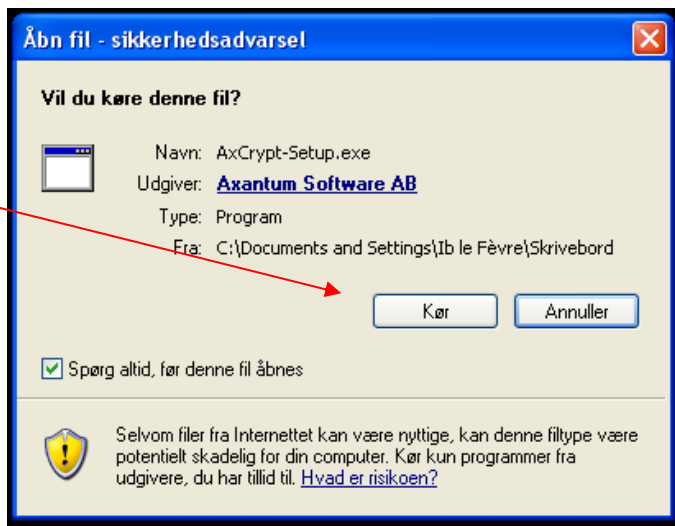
Åbn fil - sikkerhedsadvarsel

Vil du køre denne fil?

Navn: AxCrypt-Setup.exe
Udgiver: Axantum Software AB
Type: Program
Fra: C:\Documents and Settings\Ib le Fèvre\Skrivebord

Kør

Annuller

Spørg altid, før denne fil åbnes

Selvom filer fra Internettet kan være nyttige, kan denne filtype være potentielt skadelig for din computer. Kør kun programmer fra udgivere, du har tillid til. Hvad er risikoen?